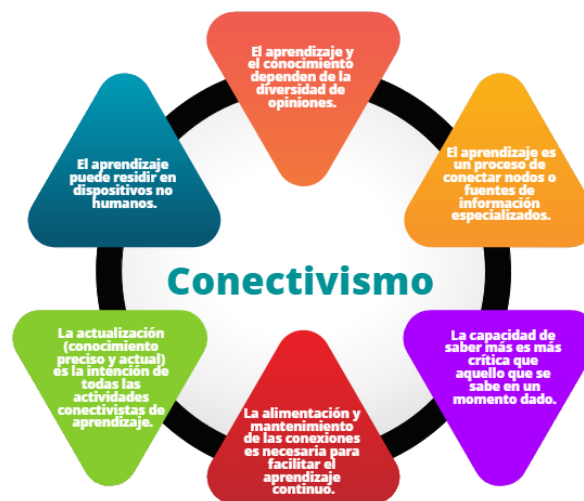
El aprendizaje y el conocimiento dependen de la diversidad de opiniones.

El aprendizaje es un proceso de conectar nodos o fuentes de información especializados.

La capacidad de saber más es más crítica que aquello que se sabe en un momento dado.

La alimentación y mantenimiento de las conexiones es necesaria para facilitar el aprendizaje continuo.

La actualización (conocimiento preciso y actual) es la intención de todas las actividades conectivistas de aprendizaje.

El aprendizaje puede residir en dispositivos no humanos.

Conectivismo